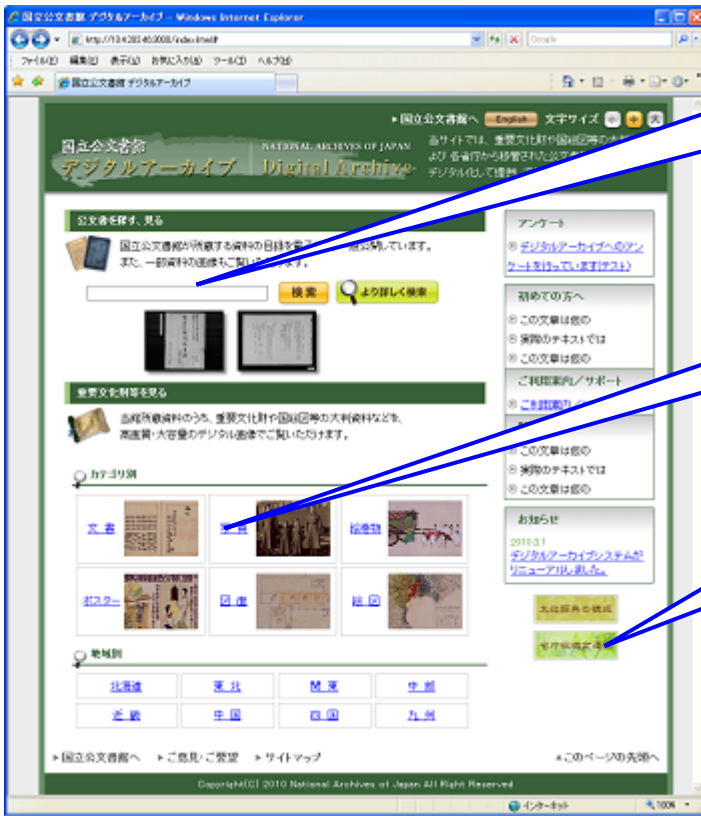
国立公文書館 デジタルアーカイブ - Windows Internet Explorer
http://10.4.203.46:8008/index.html#
ファイル(F) 編集(E) 表示(V) お気に入り(A) ツール(T) ヘルプ(H)
国立公文書館 デジタルアーカイブ

▸国立公文書館へ English 文字サイズ 小 中 大
国立公文書館 デジタルアーカイブ
NATIONAL ARCHIVES OF JAPAN Digital Archive
当サイトでは、重要文化財や国立公文書の大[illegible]よび各省庁から移管された公文書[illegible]デジタル化して提供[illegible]

公文書を探す、見る
国立公文書館が所蔵する資料の目録を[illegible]しています。また、一部資料の画像もご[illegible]
検索 より詳しく検索

重要文化財等を見る
当館所蔵資料のうち、重要文化財や国立公文書の大判資料などを、高画質・大容量のデジタル画像でご覧いただけます。

カテゴリ別
| 文書 | 写真 | 絵巻物 |
|---|---|---|
| ポスター | 図書 | 絵図 |

地域別
| 北海道 | 東北 | 関東 | 中部 |
|---|---|---|---|
| 近畿 | 中国 | 四国 | 九州 |

アンケート
デジタルアーカイブへのアンケートを行っています(テスト)

初めての方へ
この文章は仮の
実際のテキストでは
この文章は仮の

ご利用案内／サポート
ご利用案内
この文章は仮の
実際のテキストでは
この文章は仮の

お知らせ
2010.3.1
デジタルアーカイブシステムがリニューアルしました。

太政類典の構成
省庁組織変遷

▸国立公文書館へ ▸ご意見・ご要望 ▸サイトマップ ▴このページの先頭へ
Copyright(C) 2010 National Archives of Japan All Right Reserved
インターネット 100%